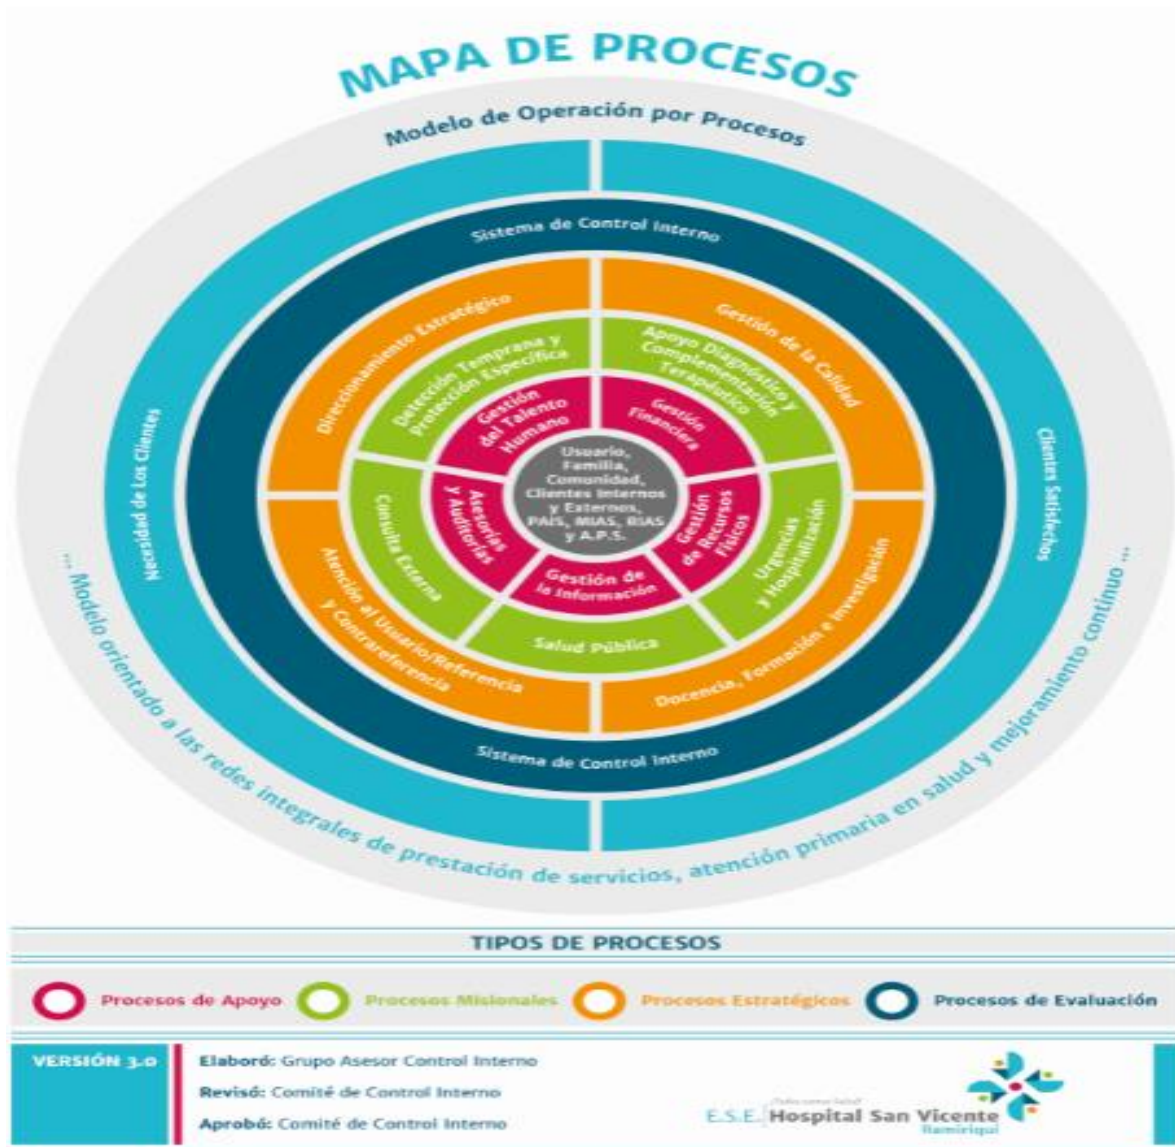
MAPA DE PROCESOS

Modelo de Operación por Procesos

Sistema de Control Interno

Necesidad de Los Clientes

Clientes Satisfechos

Direccionamiento Estratégico

Gestión de la Calidad

Detección Temprana y Protección Específica

Apoyo Diagnóstico y Complementación Terapéutico

Gestión del Talento Humano

Gestión Financiera

Usuario, Familia, Comunidad, Clientes Internos y Externos, PAIS, MIAS, RIAS y A.P.S.

Asesorías y Auditorías

Gestión de Recursos Físicos

Gestión de la Información

Consulta Externa

Urgencias y Hospitalización

Salud Pública

Atención al Usuario/Referencia y Contrareferencia

Docencia, Formación e Investigación

Sistema de Control Interno

... Modelo orientado a las redes integrales de prestación de servicios, atención primaria en salud y mejoramiento continuo ...

TIPOS DE PROCESOS

Procesos de Apoyo
Procesos Misionales
Procesos Estratégicos
Procesos de Evaluación

VERSIÓN 3.0

Elaboró: Grupo Asesor Control Interno
Revisó: Comité de Control Interno
Aprobó: Comité de Control Interno

E.S.E. Hospital San Vicente
Ramiriquí